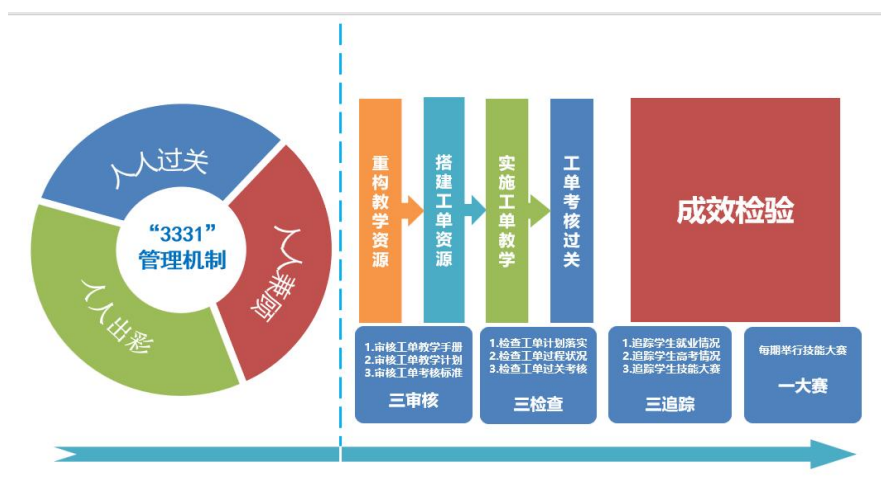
人人过关

人人兼顾

人人出彩

“3331”
管理机制

重构教学资源

搭建工单资源

实施工单教学

工单考核过关

成效检验

1.审核工单教学手册
2.审核工单教学计划
3.审核工单考核标准
三审核

1.检查工单计划落实
2.检查工单过程状况
3.检查工单过关考核
三检查

1.追踪学生就业情况
2.追踪学生高考情况
3.追踪学生技能大赛
三追踪

每期举行技能大赛
一大赛